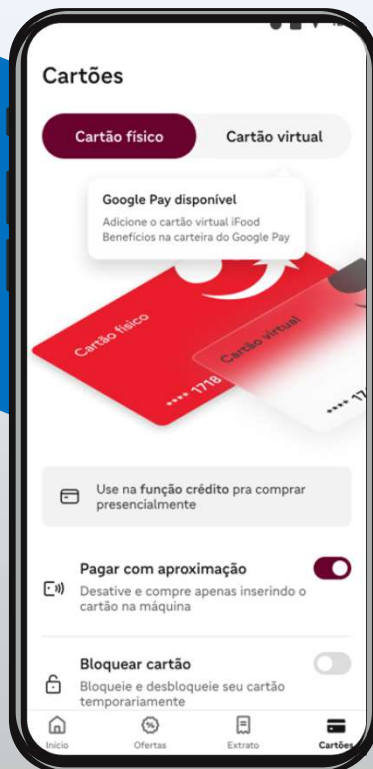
Cartões

Cartão físico

Cartão virtual

Google Pay disponível

Adicione o cartão virtual iFood Benefícios na carteira do Google Pay

Cartão físico

•••• 1718

Cartão virtual

•••• 17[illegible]

Use na função crédito pra comprar presencialmente

Pagar com aproximação

Desative e compre apenas inserindo o cartão na máquina

Bloquear cartão

Bloqueie e desbloqueie seu cartão temporariamente

Início

Ofertas

Extrato

Cartões